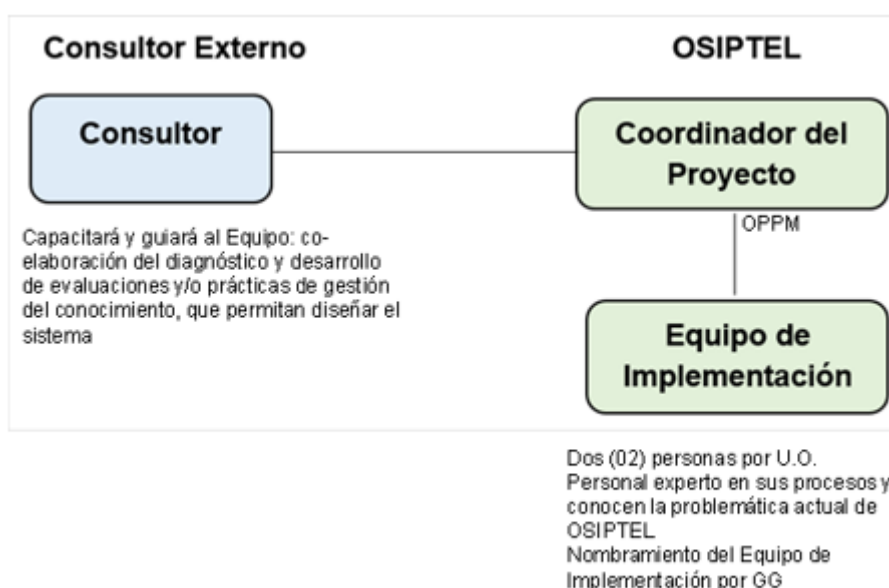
Consultor Externo

OSIPTEL

Consultor

Coordinador del Proyecto

OPPM

Capacitará y guiará al Equipo: co-elaboración del diagnóstico y desarrollo de evaluaciones y/o prácticas de gestión del conocimiento, que permitan diseñar el sistema

Equipo de Implementación

Dos (02) personas por U.O.
Personal experto en sus procesos y conocen la problemática actual de OSIPTEL
Nombramiento del Equipo de Implementación por GG